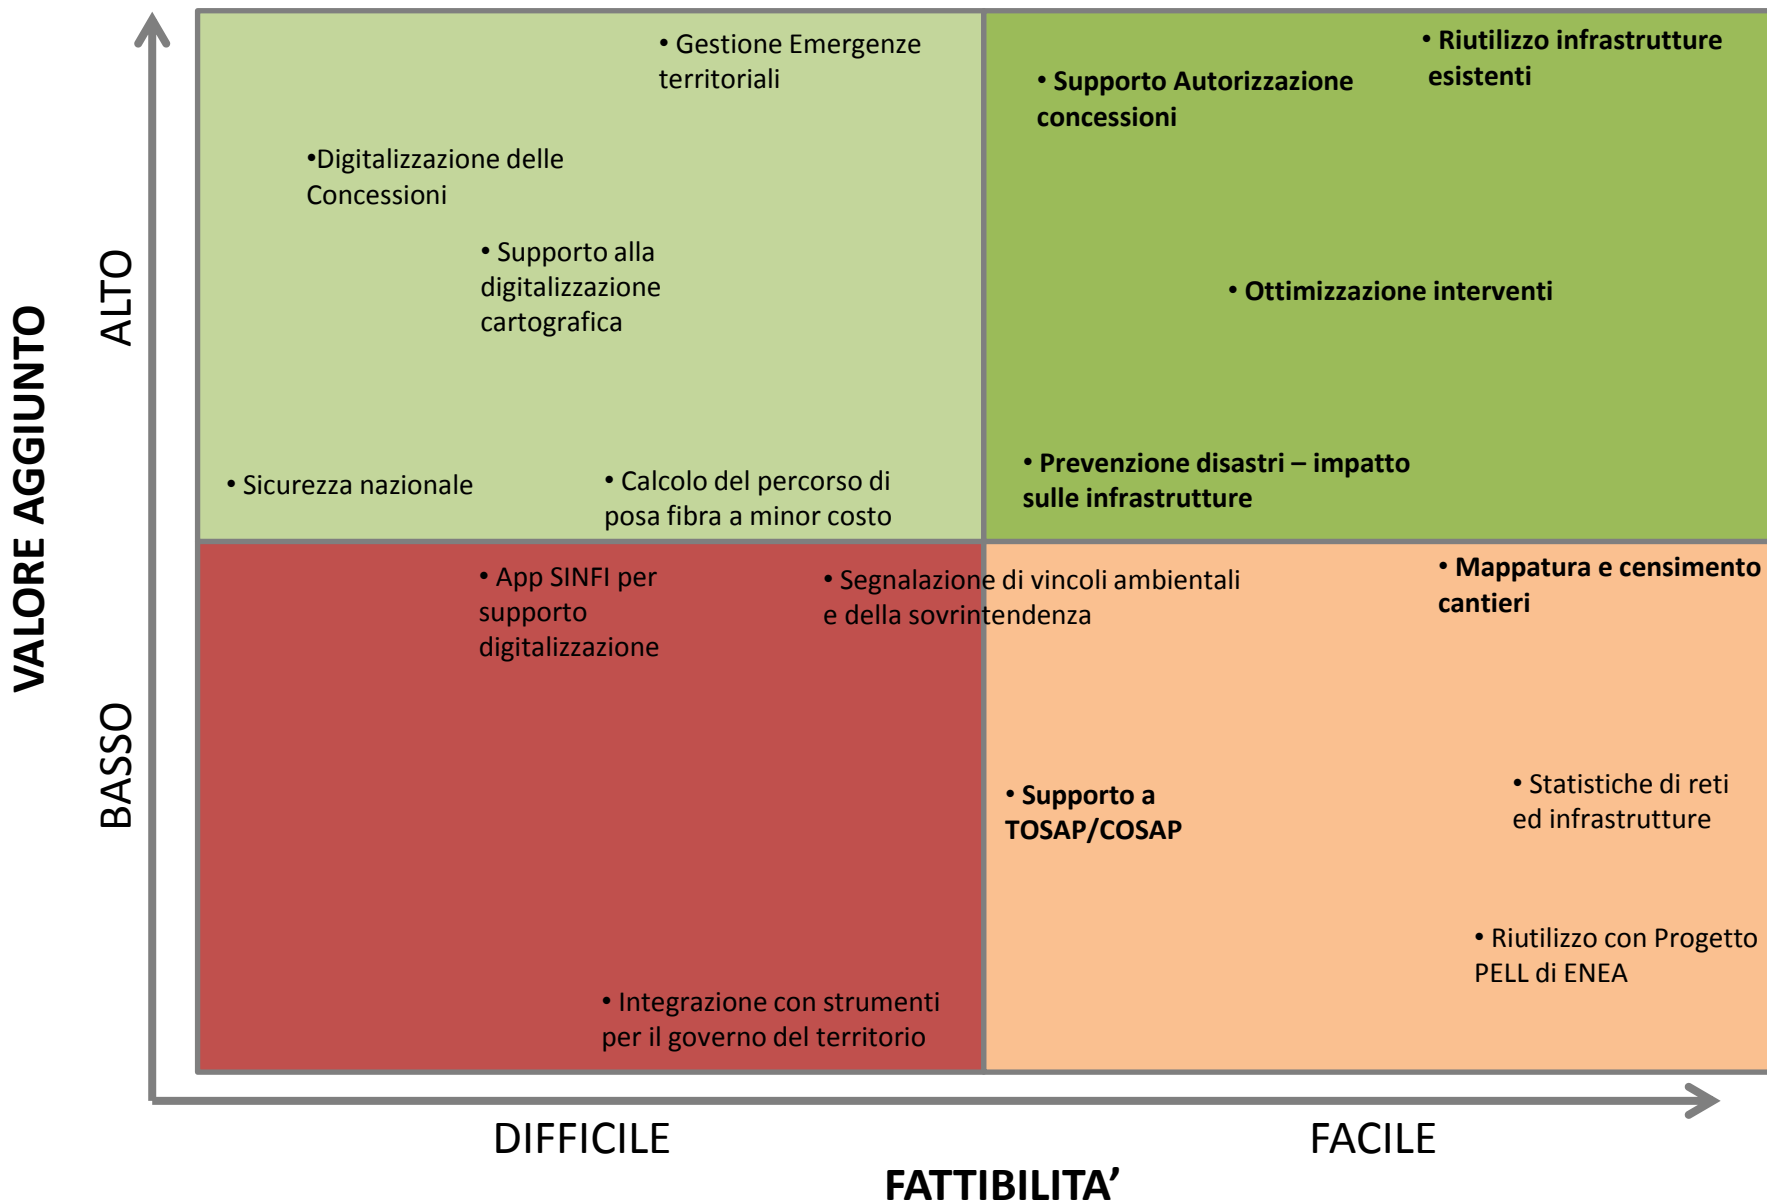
VALORE AGGIUNTO

ALTO

BASSO

• Gestione Emergenze territoriali

•Digitalizzazione delle Concessioni

• Supporto alla digitalizzazione cartografica

• Sicurezza nazionale

• Calcolo del percorso di posa fibra a minor costo

• Supporto Autorizzazione concessioni

• Riutilizzo infrastrutture esistenti

• Ottimizzazione interventi

• Prevenzione disastri – impatto sulle infrastrutture

• App SINFI per supporto digitalizzazione

• Segnalazione di vincoli ambientali e della sovrintendenza

• Integrazione con strumenti per il governo del territorio

• Mappatura e censimento cantieri

• Supporto a TOSAP/COSAP

• Statistiche di reti ed infrastrutture

• Riutilizzo con Progetto PELL di ENEA

DIFFICILE

FACILE

FATTIBILITA’